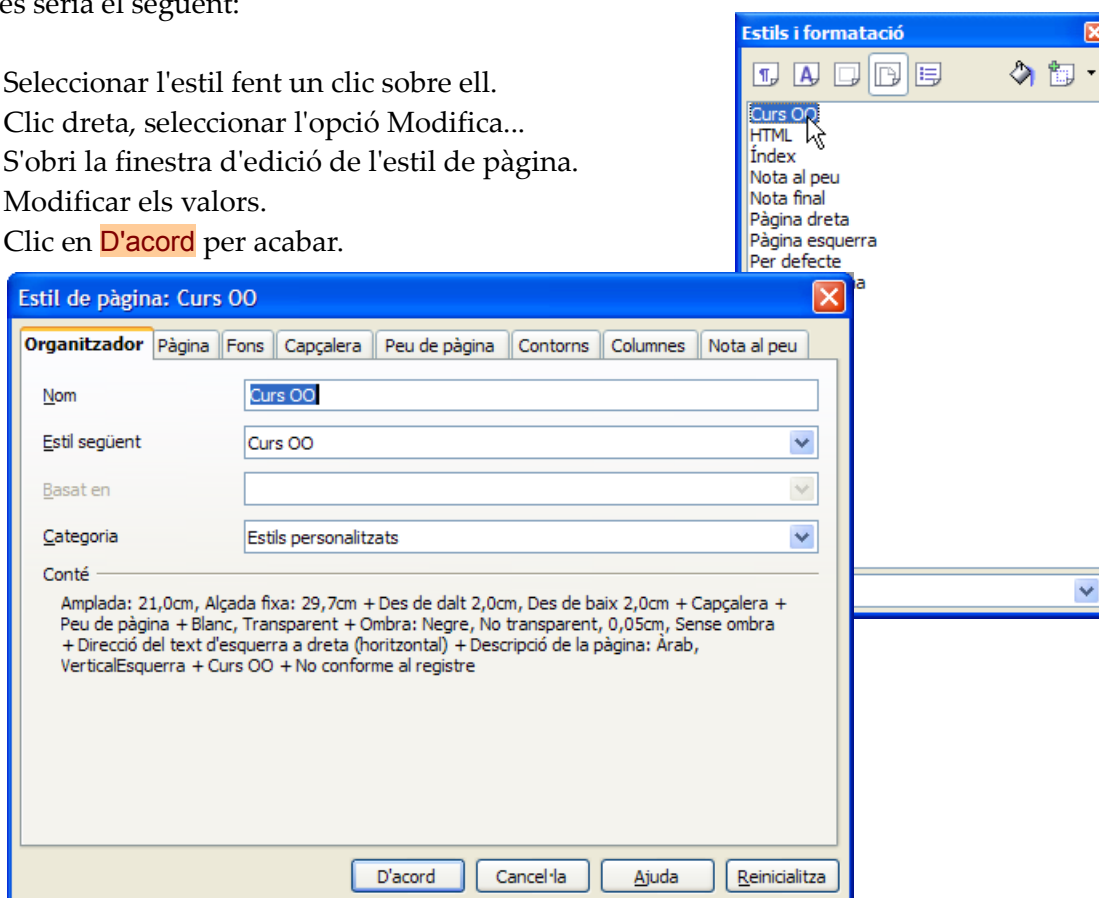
es seria el següent:

Seleccionar l'estil fent un clic sobre ell.
Clic dreta, seleccionar l'opció Modifica...
S'obri la finestra d'edició de l'estil de pàgina.
Modificar els valors.
Clic en D'acord per acabar.

Estils i formatació

Curs OO
HTML
Índex
Nota al peu
Nota final
Pàgina dreta
Pàgina esquerra
Per defecte
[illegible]a

Estil de pàgina: Curs OO

Organitzador | Pàgina | Fons | Capçalera | Peu de pàgina | Contorns | Columnes | Nota al peu

Nom: Curs OO
Estil següent: Curs OO
Basat en:
Categoria: Estils personalitzats

Conté
Amplada: 21,0cm, Alçada fixa: 29,7cm + Des de dalt 2,0cm, Des de baix 2,0cm + Capçalera + Peu de pàgina + Blanc, Transparent + Ombra: Negre, No transparent, 0,05cm, Sense ombra + Direcció del text d'esquerra a dreta (horitzontal) + Descripció de la pàgina: Àrab, VerticalEsquerra + Curs OO + No conforme al registre

D'acord | Cancel·la | Ajuda | Reinicialitza